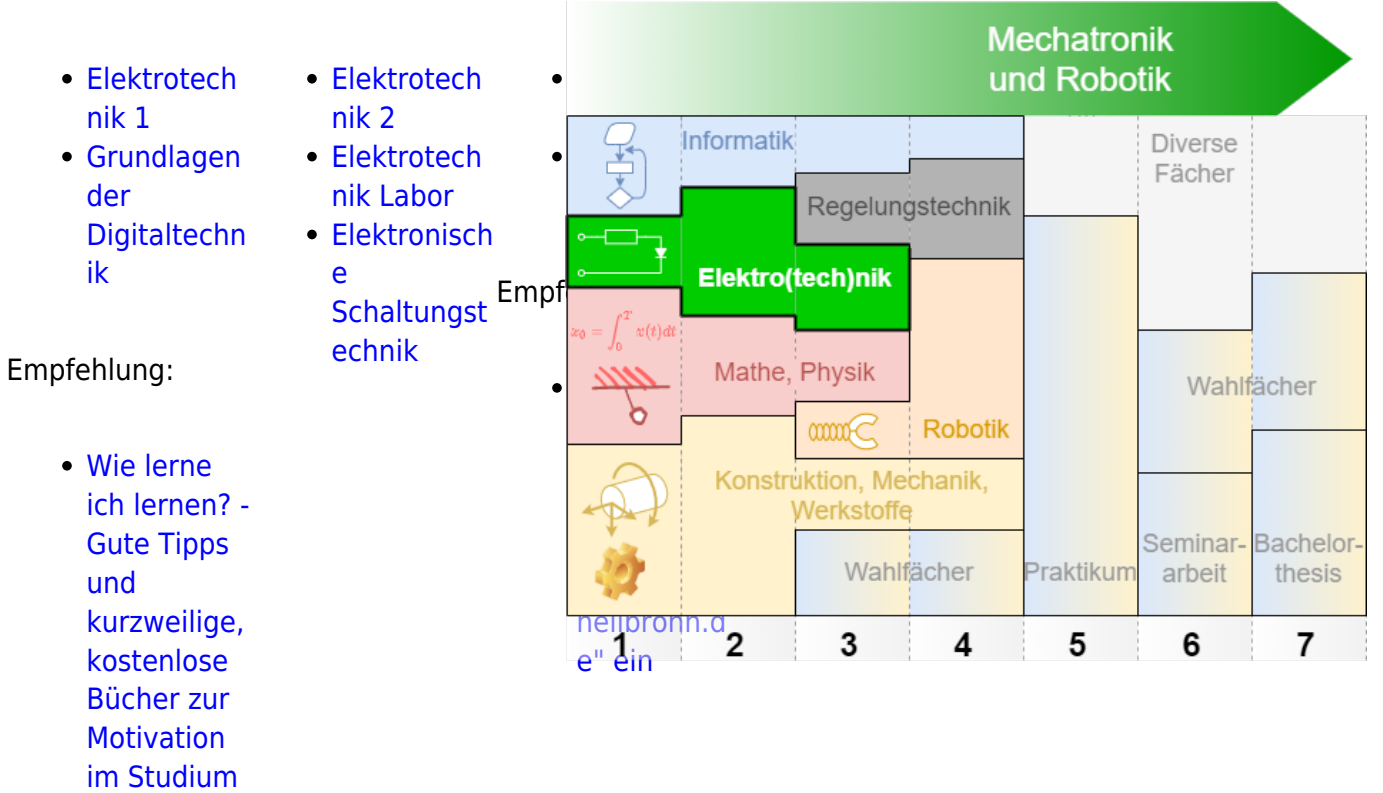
- Elektrotechnik 1
- Grundlagen der Digitaltechnik

Empfehlung:

- Wie lerne ich lernen? - Gute Tipps und kurzweilige, kostenlose Bücher zur Motivation im Studium

- Elektrotechnik 2
- Elektrotechnik Labor
- Elektronische Schaltungstechnik

Empf

heilbronn.de" ein

Mechatronik und Robotik

Informatik

Diverse Fächer

Regelungstechnik

Elektro(tech)nik

$x_0 = \int_0^{T} x(t)dt$

Mathe, Physik

Wahlfächer

Robotik

Konstruktion, Mechanik, Werkstoffe

Wahlfächer

Praktikum

Seminar-arbeit

Bachelor-thesis

1 2 3 4 5 6 7